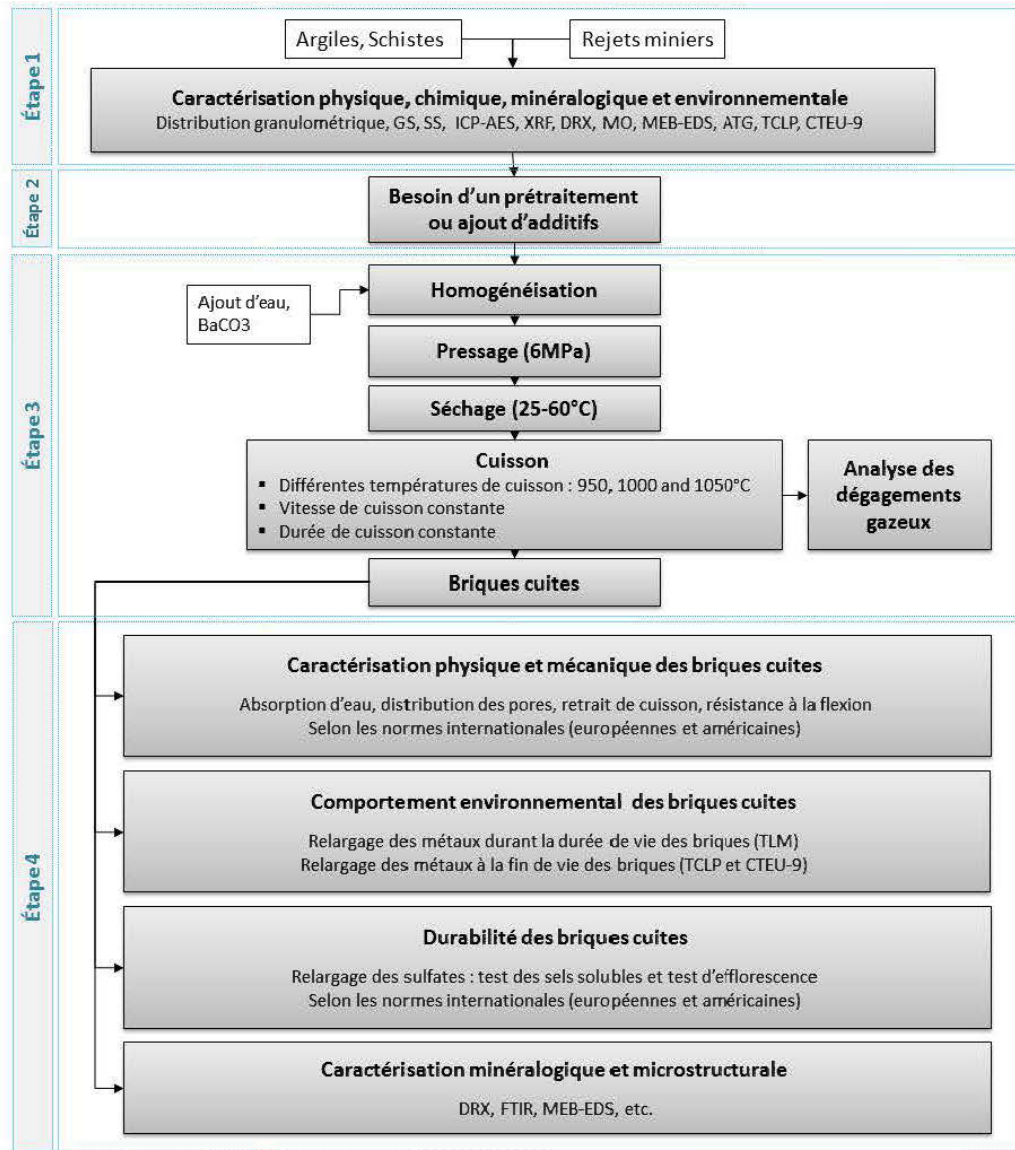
Étape 1

Argiles, Schistes

Rejets miniers

Caractérisation physique, chimique, minéralogique et environnementale
Distribution granulométrique, GS, SS, ICP-AES, XRF, DRX, MO, MEB-EDS, ATG, TCLP, CTEU-9

Étape 2

Besoin d'un prétraitement ou ajout d'additifs

Étape 3

Ajout d'eau, BaCO3

Homogénéisation

Pressage (6MPa)

Séchage (25-60°C)

Cuisson
▪ Différentes températures de cuisson : 950, 1000 and 1050°C
▪ Vitesse de cuisson constante
▪ Durée de cuisson constante

Analyse des dégagements gazeux

Briques cuites

Étape 4

Caractérisation physique et mécanique des briques cuites
Absorption d'eau, distribution des pores, retrait de cuisson, résistance à la flexion
Selon les normes internationales (européennes et américaines)

Comportement environnemental des briques cuites
Relargage des métaux durant la durée de vie des briques (TLM)
Relargage des métaux à la fin de vie des briques (TCLP et CTEU-9)

Durabilité des briques cuites
Relargage des sulfates : test des sels solubles et test d'efflorescence
Selon les normes internationales (européennes et américaines)

Caractérisation minéralogique et microstructurale
DRX, FTIR, MEB-EDS, etc.